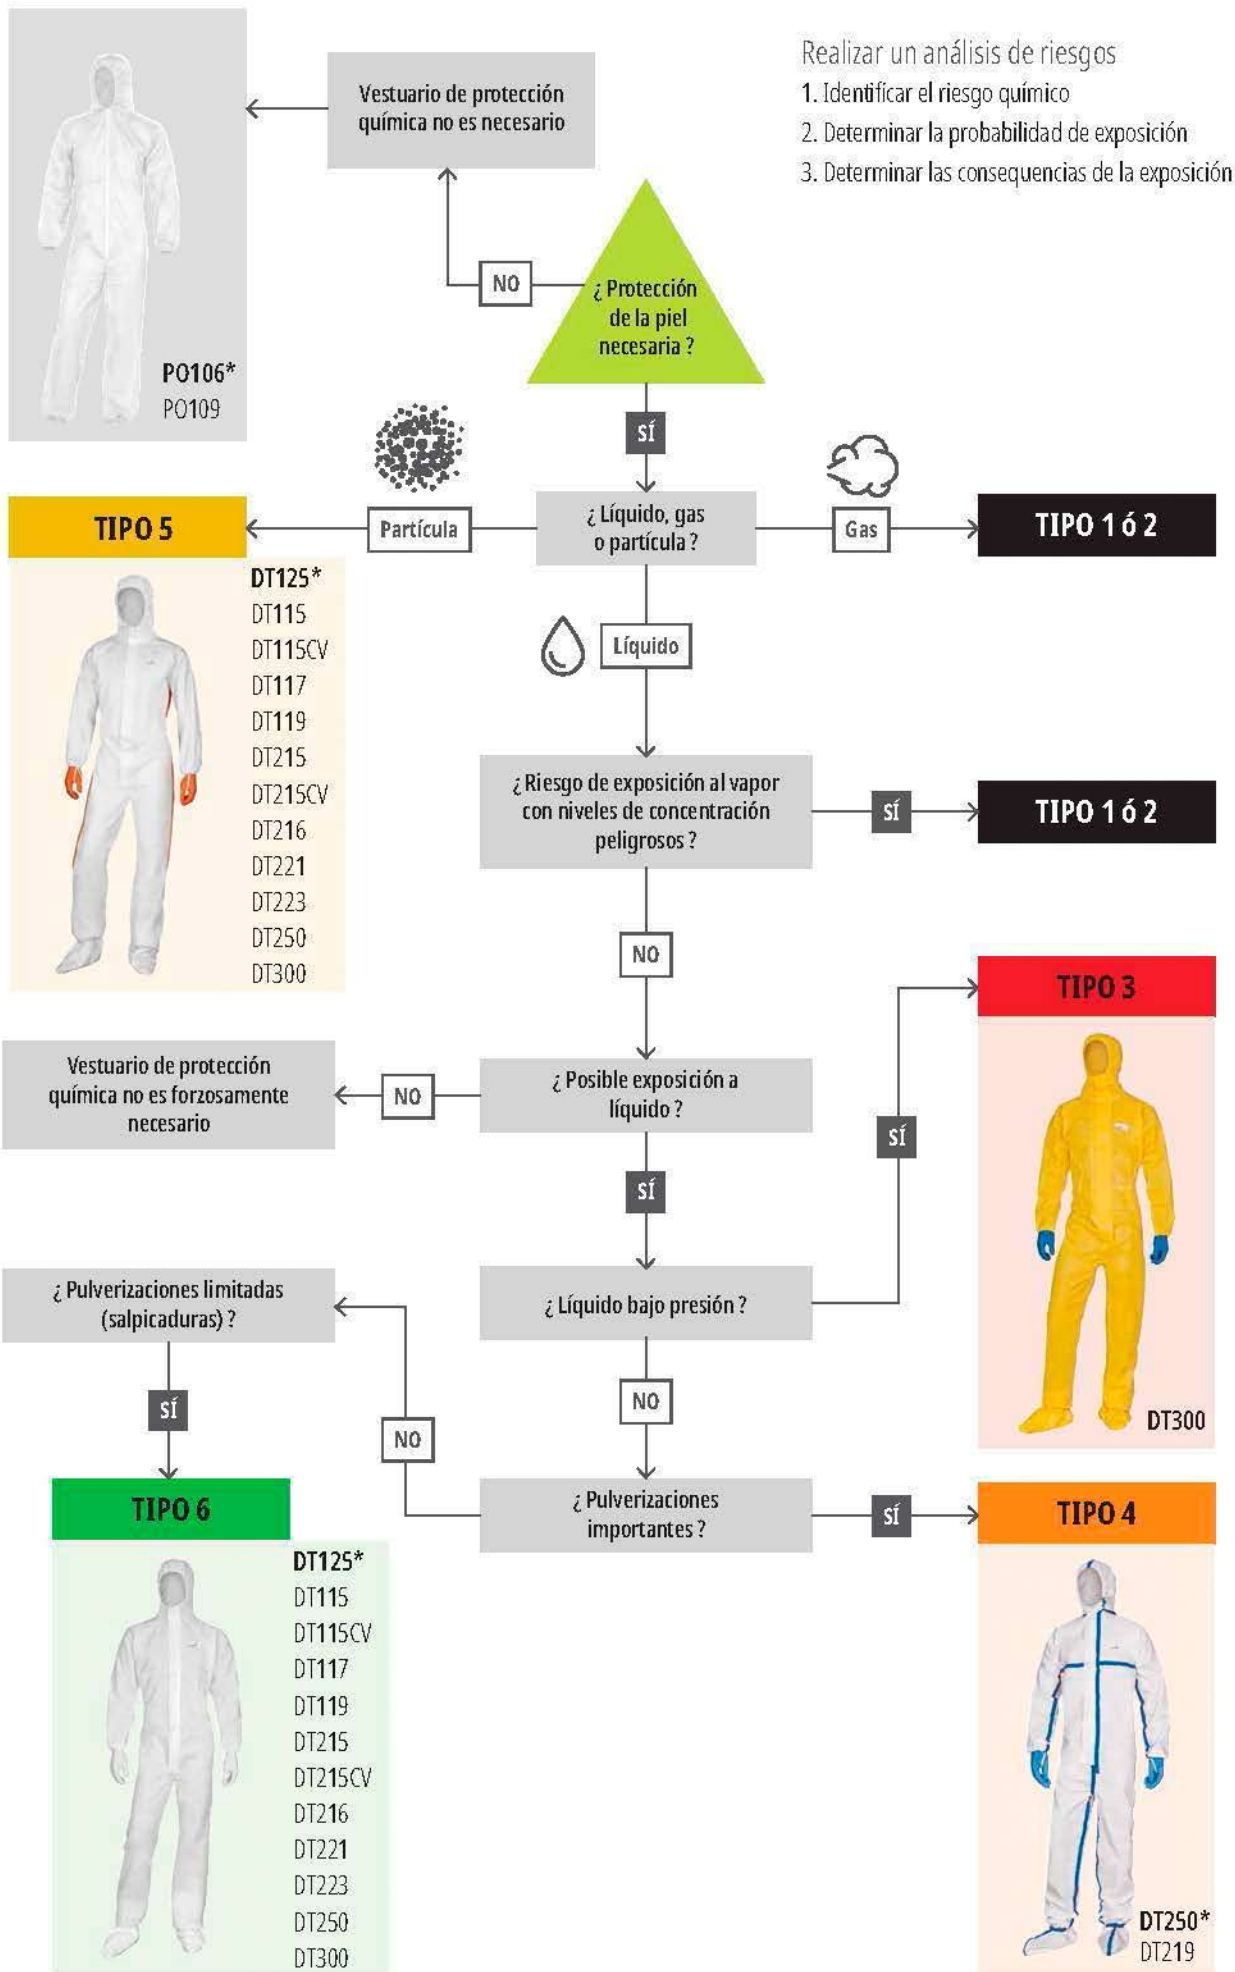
Realizar un análisis de riesgos
1. Identificar el riesgo químico
2. Determinar la probabilidad de exposición
3. Determinar las consequencias de la exposición

Vestuario de protección química no es necesario

PO106*
PO109

NO

¿ Protección de la piel necesaria ?

SÍ

TIPO 5

Partícula

¿ Líquido, gas o partícula ?

Gas

TIPO 1 ó 2

DT125*
DT115
DT115CV
DT117
DT119
DT215
DT215CV
DT216
DT221
DT223
DT250
DT300

Líquido

¿ Riesgo de exposición al vapor con niveles de concentración peligrosos ?

SÍ

TIPO 1 ó 2

NO

TIPO 3

Vestuario de protección química no es forzosamente necesario

NO

¿ Posible exposición a líquido ?

SÍ

SÍ

¿ Pulverizaciones limitadas (salpicaduras) ?

¿ Líquido bajo presión ?

NO

DT300

SÍ

NO

TIPO 6

¿ Pulverizaciones importantes ?

SÍ

TIPO 4

DT125*
DT115
DT115CV
DT117
DT119
DT215
DT215CV
DT216
DT221
DT223
DT250
DT300

DT250*
DT219